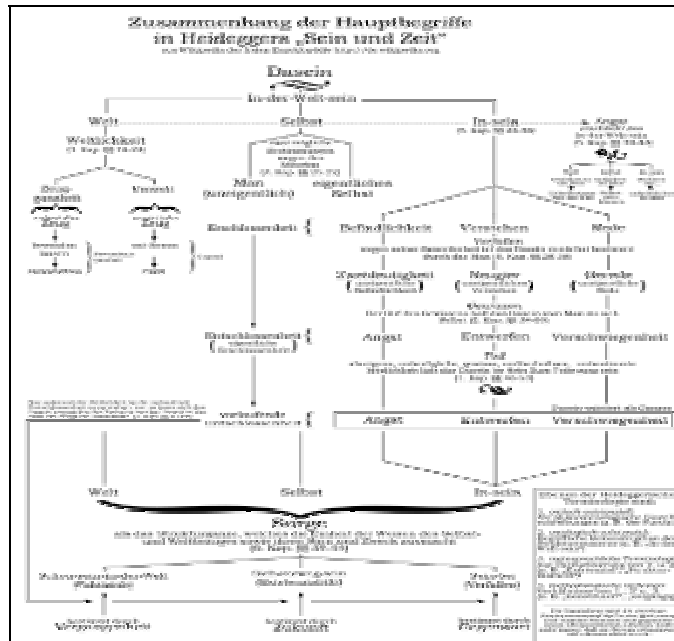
Zusammenhang der Hauptbegriffe in Heideggers „Sein und Zeit"

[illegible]

Dasein

In-der-Welt-sein

Welt

Selbst

In-sein

Weltlichkeit

Man

eigentliches Selbst

Befindlichkeit

Verstehen

Rede

Entschlossenheit

Angst

Verfallen

Tod

vorlaufende Entschlossenheit

Angst

Welt

Selbst

In-sein

Sorge

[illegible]

Zukunft

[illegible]